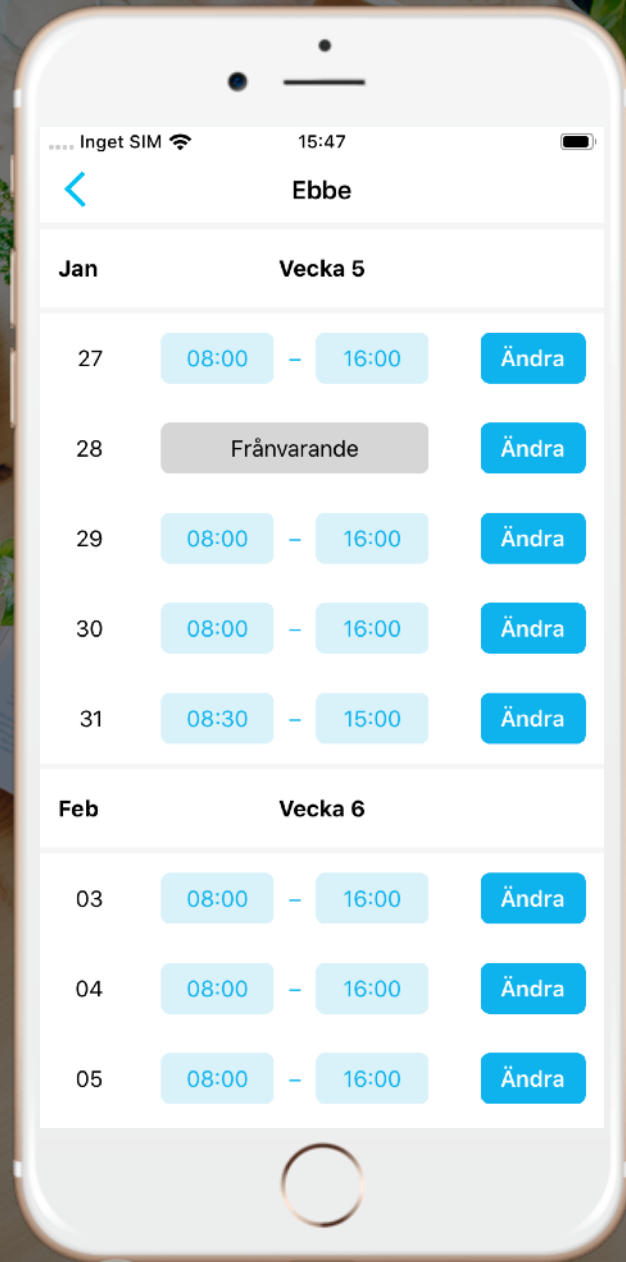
Inget SIM 15:47

<
Ebbe

Jan Vecka 5

27 08:00 – 16:00 Ändra

28 Frånvarande Ändra

29 08:00 – 16:00 Ändra

30 08:00 – 16:00 Ändra

31 08:30 – 15:00 Ändra

Feb Vecka 6

03 08:00 – 16:00 Ändra

04 08:00 – 16:00 Ändra

05 08:00 – 16:00 Ändra